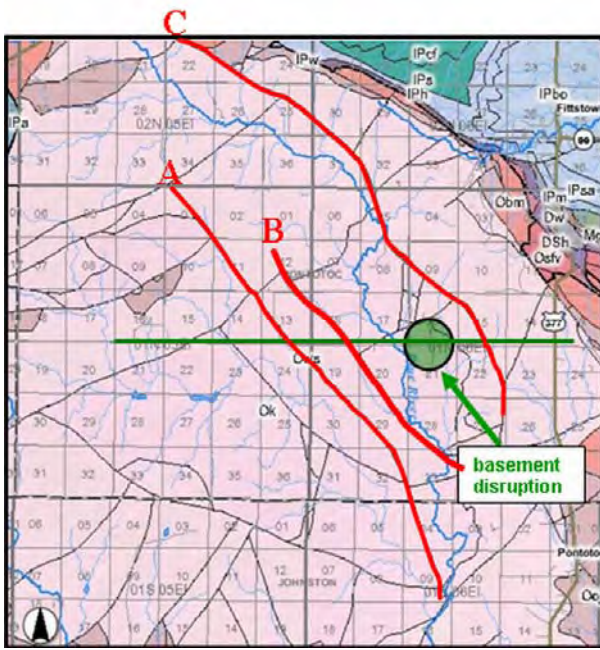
C
IPw
IPcf
IPs
IPh
IPbo
Fittstow
IPa
02N 05EI
22
24
29
28
27
26
31
32
33
34
35
36
A
B
IPm
IPsa
Obm
Dw
DSh
Osfv
06
05
04
03
02
01
07
08
09
10
11
12
18
17
16
15
14
13
19
20
21
22
23
24
Ows
Ok
30
29
28
27
26
25
31
32
33
34
35
36
basement
disruption
06
05
04
03
02
01
07
08
09
10
11
12
JOHNSTON
01S 05EI
01S 06EI
Pontoto
377
99